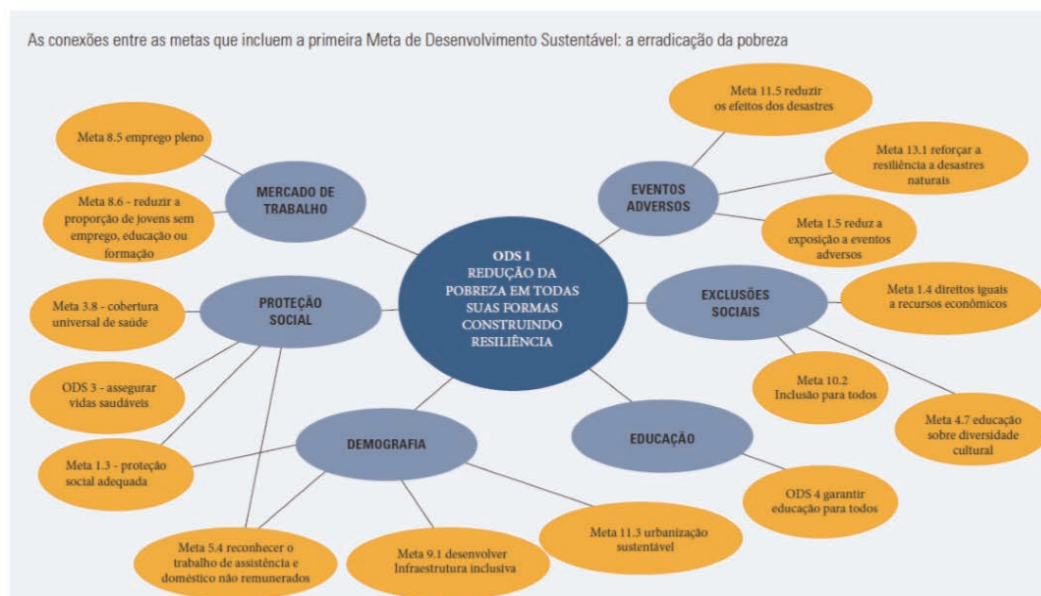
As conexões entre as metas que incluem a primeira Meta de Desenvolvimento Sustentável: a erradicação da pobreza

ODS 1
REDUÇÃO DA POBREZA EM TODAS SUAS FORMAS CONSTRUINDO RESILIÊNCIA

MERCADO DE TRABALHO

Meta 8.5 emprego pleno

Meta 8.6 - reduzir a proporção de jovens sem emprego, educação ou formação

EVENTOS ADVERSOS

Meta 11.5 reduzir os efeitos dos desastres

Meta 13.1 reforçar a resiliência a desastres naturais

Meta 1.5 reduz a exposição a eventos adversos

PROTEÇÃO SOCIAL

Meta 3.8 - cobertura universal de saúde

ODS 3 - assegurar vidas saudáveis

Meta 1.3 - proteção social adequada

EXCLUSÕES SOCIAIS

Meta 1.4 direitos iguais a recursos econômicos

Meta 10.2 Inclusão para todos

Meta 4.7 educação sobre diversidade cultural

DEMOGRAFIA

Meta 5.4 reconhecer o trabalho de assistência e doméstico não remunerados

Meta 9.1 desenvolver Infraestrutura inclusiva

Meta 11.3 urbanização sustentável

EDUCAÇÃO

ODS 4 garantir educação para todos